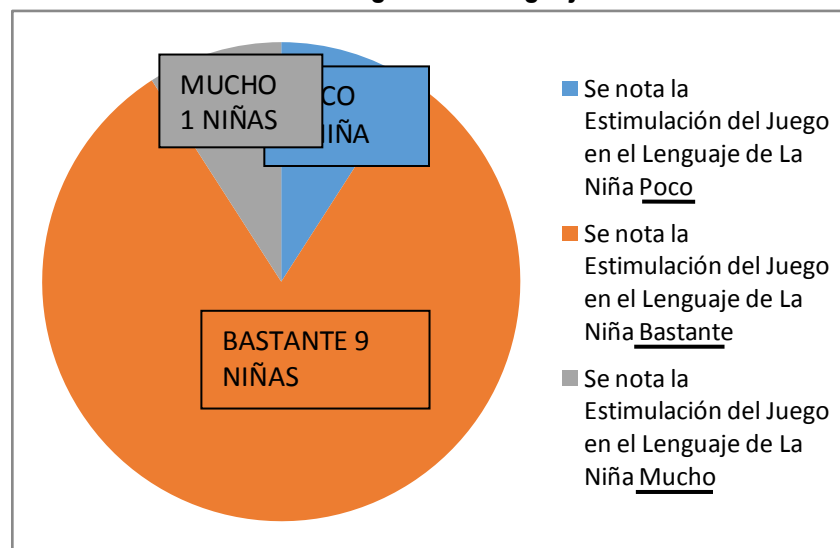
MUCHO 1 NIÑAS

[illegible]CO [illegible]IÑA

BASTANTE 9 NIÑAS

Se nota la Estimulación del Juego en el Lenguaje de La Niña Poco

Se nota la Estimulación del Juego en el Lenguaje de La Niña Bastante

Se nota la Estimulación del Juego en el Lenguaje de La Niña Mucho